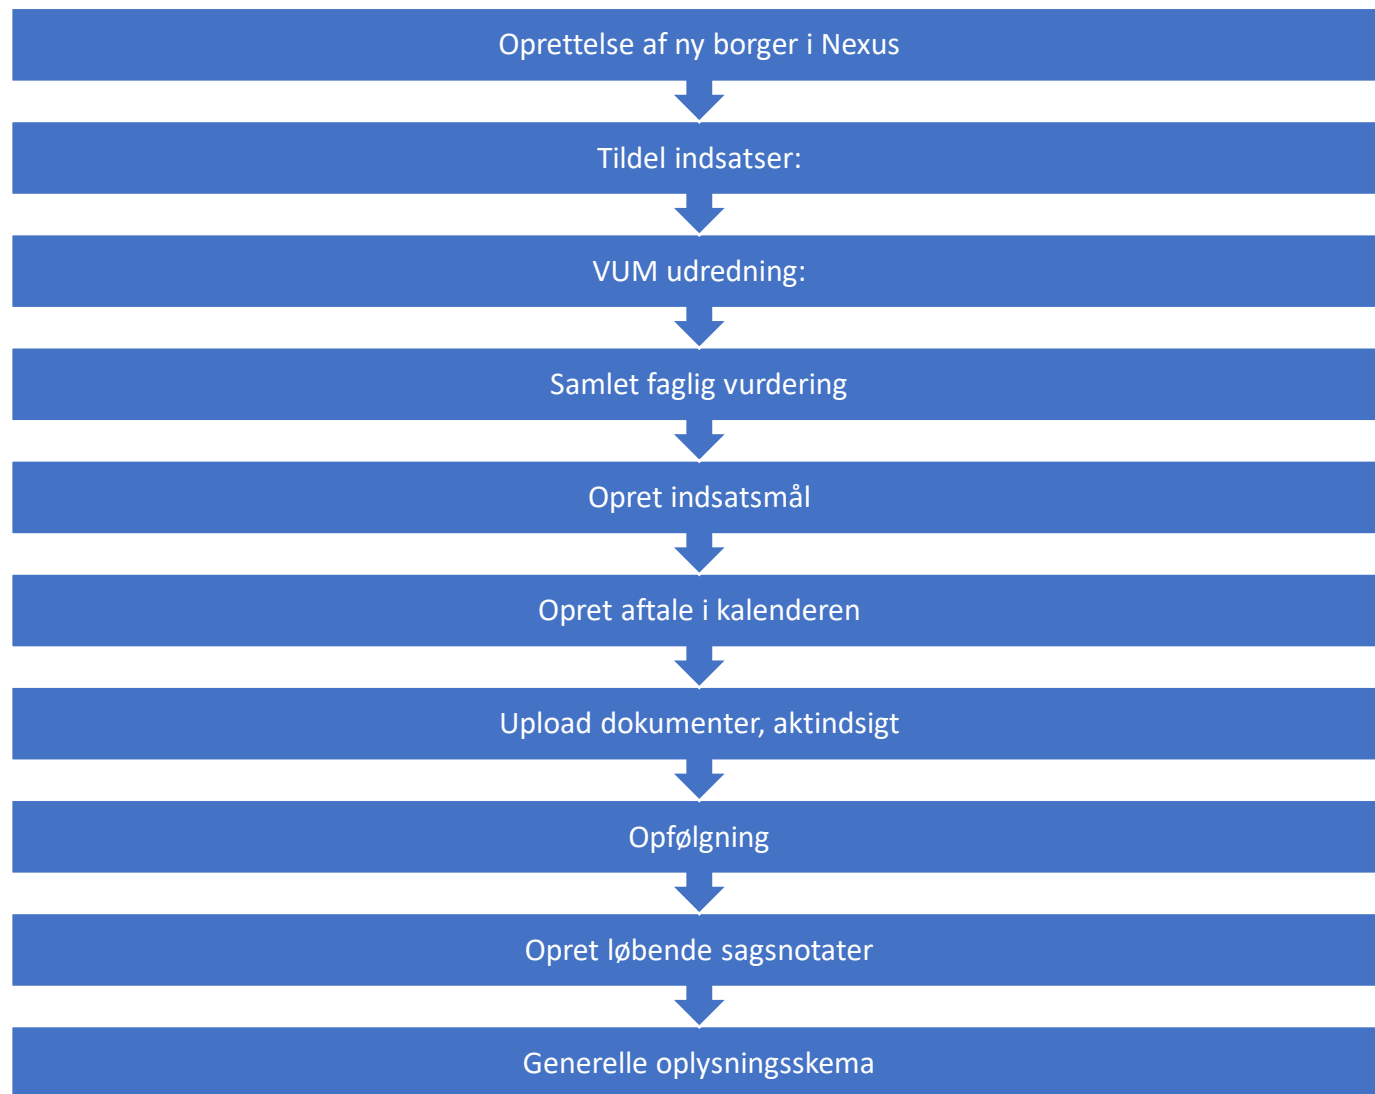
Oprettelse af ny borger i Nexus

Tildel indsatser:

VUM udredning:

Samlet faglig vurdering

Opret indsatsmål

Opret aftale i kalenderen

Upload dokumenter, aktindsigt

Opfølgning

Opret løbende sagsnotater

Generelle oplysningsskema